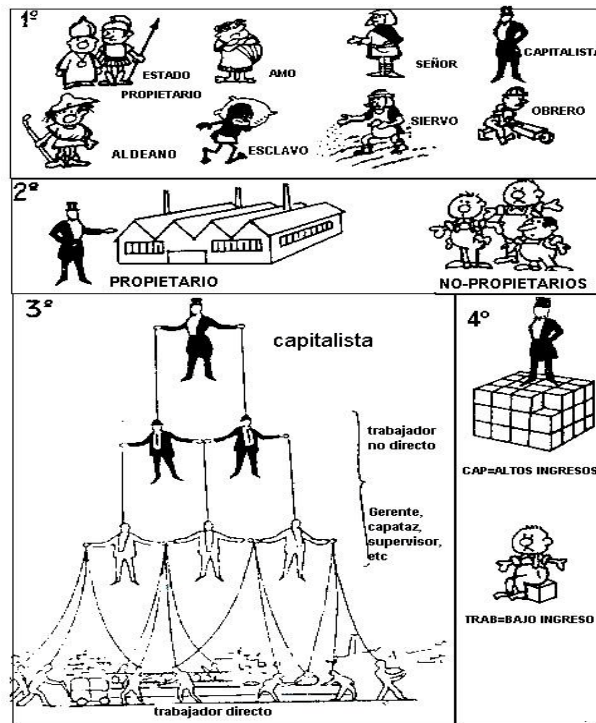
1º

ESTADO PROPIETARIO

AMO

SEÑOR

CAPITALISTA

ALDEANO

ESCLAVO

SIERVO

OBRERO

2º

PROPIETARIO

NO-PROPIETARIOS

3º

capitalista

trabajador no directo

Gerente, capataz, supervisor, etc

trabajador directo

4º

CAP=ALTOS INGRESOS

TRAB=BAJO INGRESO